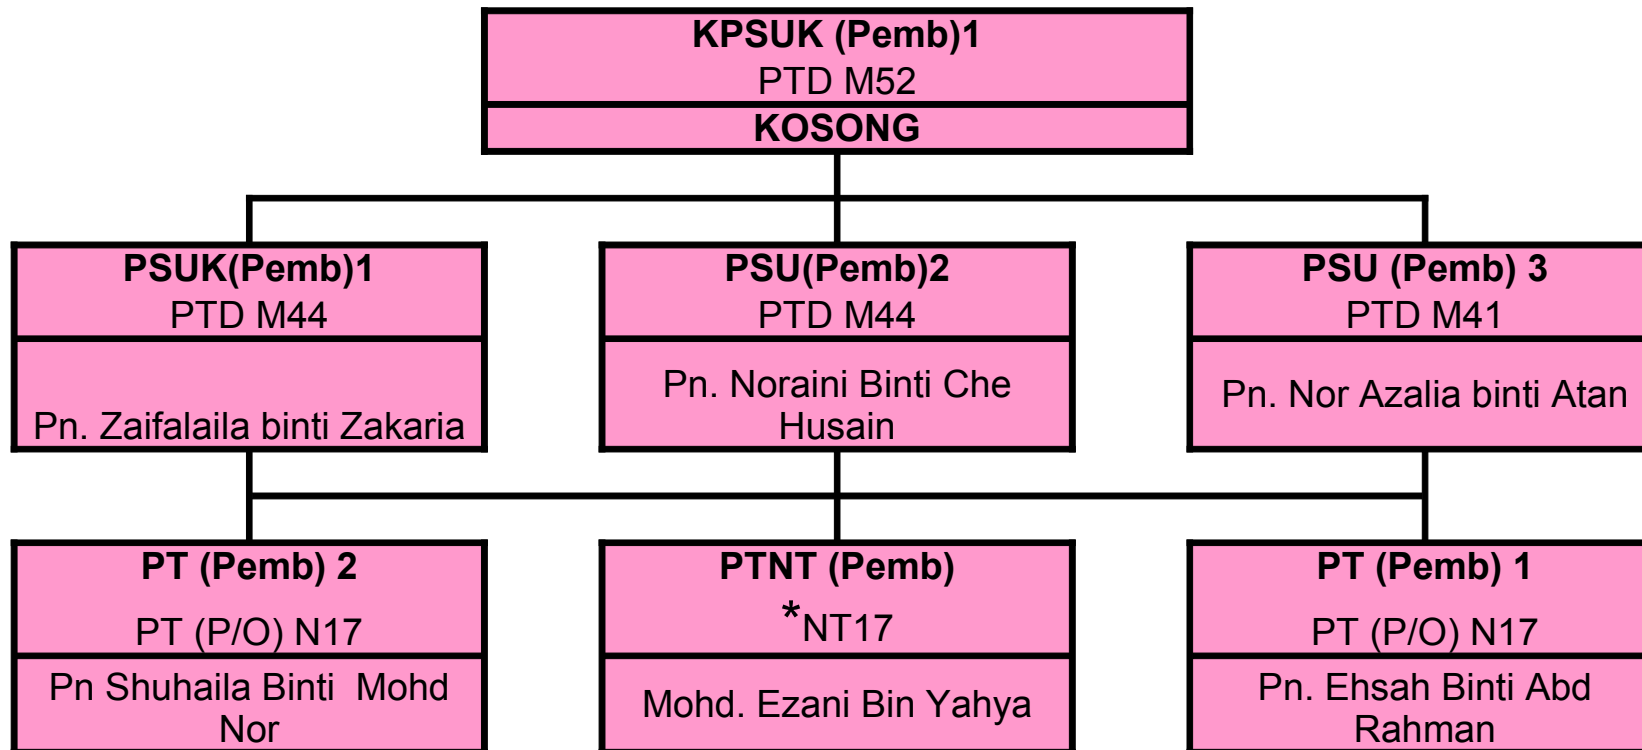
KPSUK (Pemb)1
PTD M52
KOSONG

PSUK(Pemb)1
PTD M44
Pn. Zaifalaila binti Zakaria

PSU(Pemb)2
PTD M44
Pn. Noraini Binti Che Husain

PSU (Pemb) 3
PTD M41
Pn. Nor Azalia binti Atan

PT (Pemb) 2
PT (P/O) N17
Pn Shuhaila Binti Mohd Nor

PTNT (Pemb)
*NT17
Mohd. Ezani Bin Yahya

PT (Pemb) 1
PT (P/O) N17
Pn. Ehsah Binti Abd Rahman